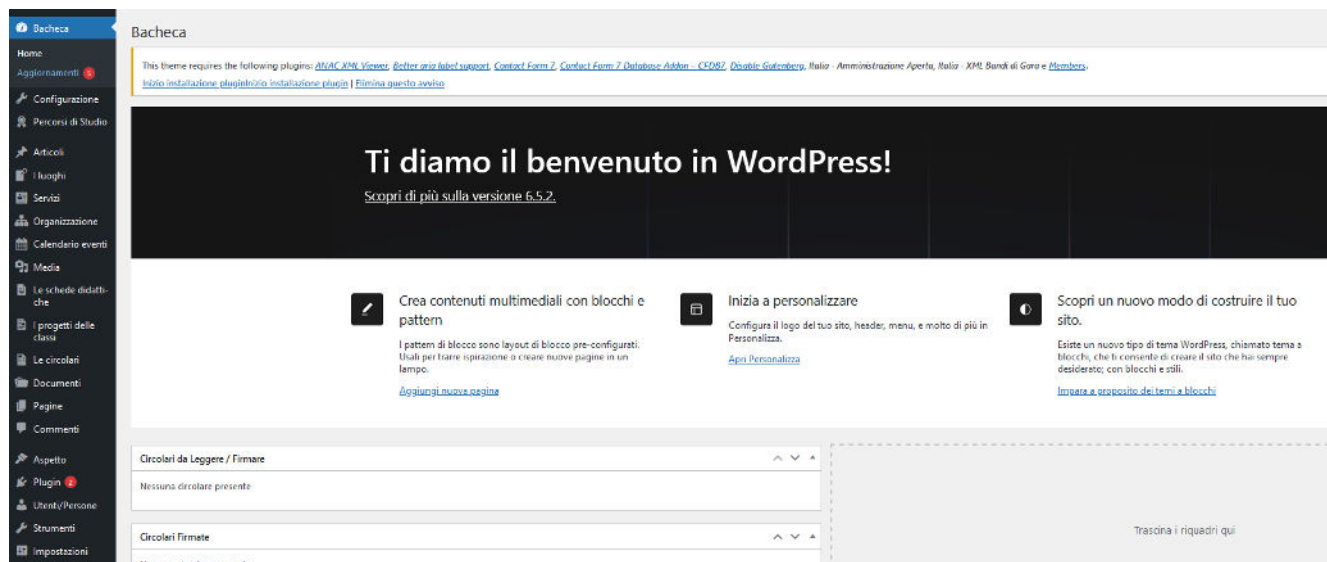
Bacheca
Home
Aggiornamenti 5
Configurazione
Percorsi di Studio
Articoli
I luoghi
Servizi
Organizzazione
Calendario eventi
Media
Le schede didattiche
I progetti delle classi
Le circolari
Documenti
Pagine
Commenti
Aspetto
Plugin 2
Utenti/Persone
Strumenti
Impostazioni

Bacheca

This theme requires the following plugins: ANAC XML Viewer, Better aria label support, Contact Form 7, Contact Form 7 Database Addon – CFDB7, Disable Gutenberg, Italia - Amministrazione Aperta, Italia - XML Bandi di Gara e Members.
Inizio installazione pluginInizio installazione plugin | Elimina questo avviso

Ti diamo il benvenuto in WordPress!
Scopri di più sulla versione 6.5.2.

Crea contenuti multimediali con blocchi e pattern
I pattern di blocco sono layout di blocco pre-configurati. Usali per trarre ispirazione o creare nuove pagine in un lampo.
Aggiungi nuova pagina

Inizia a personalizzare
Configura il logo del tuo sito, header, menu, e molto di più in Personalizza.
Apri Personalizza

Scopri un nuovo modo di costruire il tuo sito.
Esiste un nuovo tipo di tema WordPress, chiamato tema a blocchi, che ti consente di creare il sito che hai sempre desiderato; con blocchi e stili.
Impara a proposito dei temi a blocchi

Circolari da Leggere / Firmare
Nessuna circolare presente

Circolari Firmate

Trascina i riquadri qui